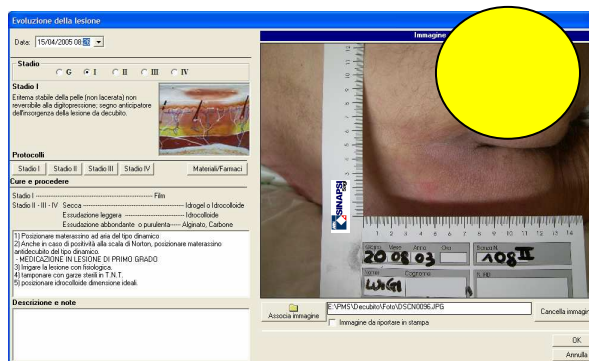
Evoluzione della lesione

Data: 15/04/2005 08:33

Stadio

G I II III IV

Stadio I

Eritema stabile della pelle (non lacerata) non reversibile alla digitopressione; segno anticipatore dell'insorgenza della lesione da decubito.

Protocolli

Stadio I | Stadio II | Stadio III | Stadio IV | Materiali/Farmaci

Cure e procedere

Stadio I ---------------------------------------------------- Film
Stadio II - III - IV Secca ------------------------------ Idrogel o Idrocolloide
Essudazione leggera ---------------------- Idrocolloide
Essudazione abbondante -o purulenta---- Alginato, Carbone

1) Posizionare materassino ad aria del tipo dinamico
2) Anche in caso di positività alla scala di Norton, posizionare materassino antidecubito del tipo dinamico.
- MEDICAZIONE IN LESIONE DI PRIMO GRADO
3) Irrigare la lesione con fisiologica.
4) tamponare con garze sterili in T.N.T.
5) posizionare idrocolloide dimensione ideale

Descrizione e note

Immagine

SINAPSI

20 08 03
108 II
LUIGI

Associa immagine
E:\PMS\Decubito\Foto\DSCN0096.JPG
Cancella immagine
Immagine da riportare in stampa

OK
Annulla